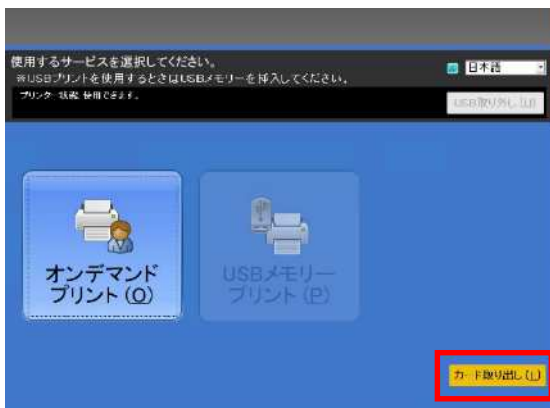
使用するサービスを選択してください。
※USBプリントを使用するときはUSBメモリーを挿入してください。
プリンタ: 状態 使用できます。

日本語

USB取り外し(U)

オンデマンド
プリント(O)

USBメモリー
プリント(P)

カード取り出し(L)